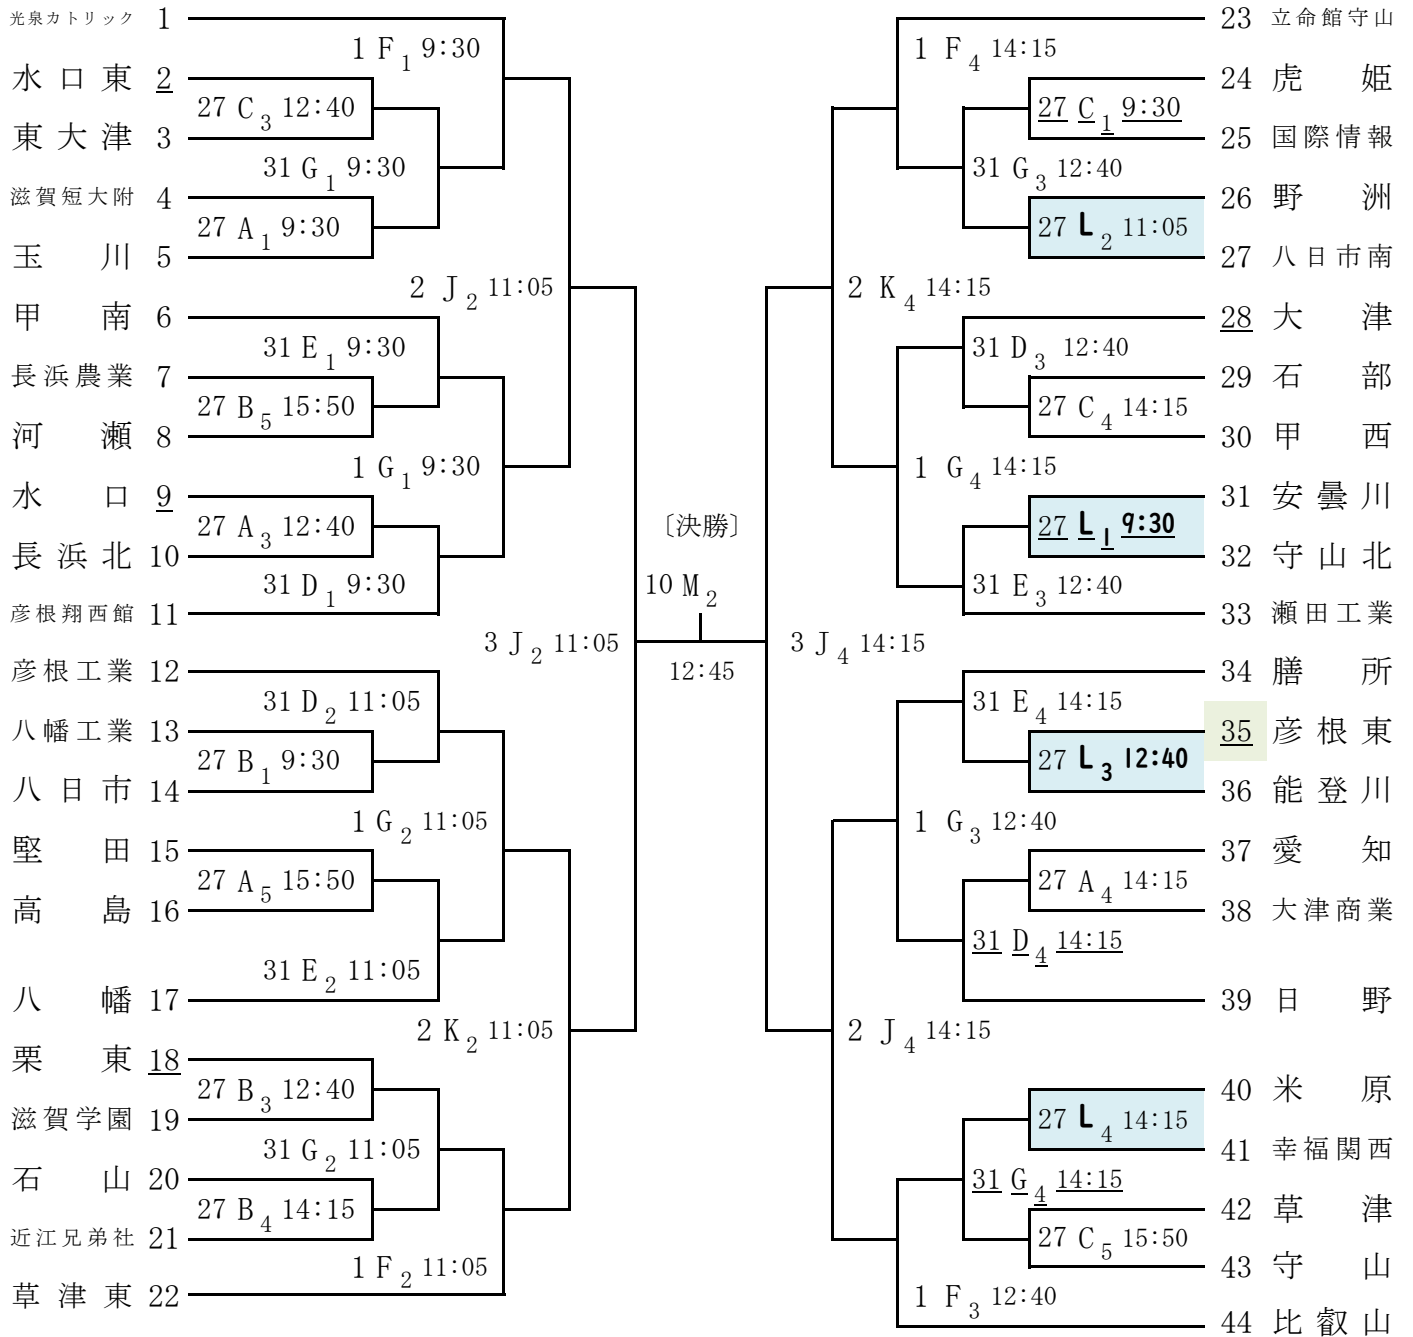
光泉カトリック 1
水口東 2
東大津 3
滋賀短大附 4
玉川 5
甲南 6
長浜農業 7
河瀬 8
水口 9
長浜北 10
彦根翔西館 11
彦根工業 12
八幡工業 13
八日市 14
堅田 15
高島 16
八幡 17
栗東 18
滋賀学園 19
石山 20
近江兄弟社 21
草津東 22

1 F$_1$ 9:30
27 C$_3$ 12:40
31 G$_1$ 9:30
27 A$_1$ 9:30
2 J$_2$ 11:05
31 E$_1$ 9:30
27 B$_5$ 15:50
1 G$_1$ 9:30
27 A$_3$ 12:40
31 D$_1$ 9:30
3 J$_2$ 11:05
31 D$_2$ 11:05
27 B$_1$ 9:30
1 G$_2$ 11:05
27 A$_5$ 15:50
31 E$_2$ 11:05
2 K$_2$ 11:05
27 B$_3$ 12:40
31 G$_2$ 11:05
27 B$_4$ 14:15
1 F$_2$ 11:05

〔決勝〕
10 M$_2$
12:45

3 J$_4$ 14:15
1 F$_4$ 14:15
27 C$_1$ 9:30
31 G$_3$ 12:40
27 L$_2$ 11:05
2 K$_4$ 14:15
31 D$_3$ 12:40
27 C$_4$ 14:15
1 G$_4$ 14:15
27 L$_1$ 9:30
31 E$_3$ 12:40
31 E$_4$ 14:15
27 L$_3$ 12:40
1 G$_3$ 12:40
27 A$_4$ 14:15
31 D$_4$ 14:15
2 J$_4$ 14:15
27 L$_4$ 14:15
31 G$_4$ 14:15
27 C$_5$ 15:50
1 F$_3$ 12:40

23 立命館守山
24 虎姫
25 国際情報
26 野洲
27 八日市南
28 大津
29 石部
30 甲西
31 安曇川
32 守山北
33 瀬田工業
34 膳所
35 彦根東
36 能登川
37 愛知
38 大津商業
39 日野
40 米原
41 幸福関西
42 草津
43 守山
44 比叡山